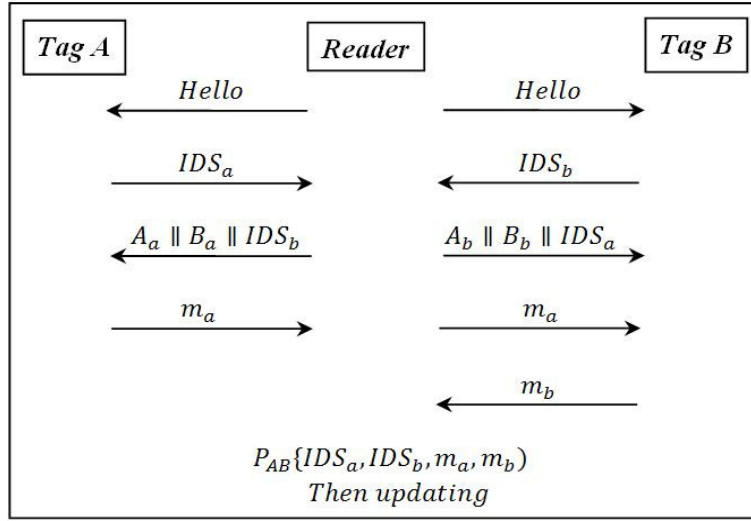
Tag A

Reader

Tag B

$Hello$

$Hello$

$IDS_a$

$IDS_b$

$A_a \parallel B_a \parallel IDS_b$

$A_b \parallel B_b \parallel IDS_a$

$m_a$

$m_a$

$m_b$

$P_{AB}\{IDS_a, IDS_b, m_a, m_b)$

$Then\ updating$